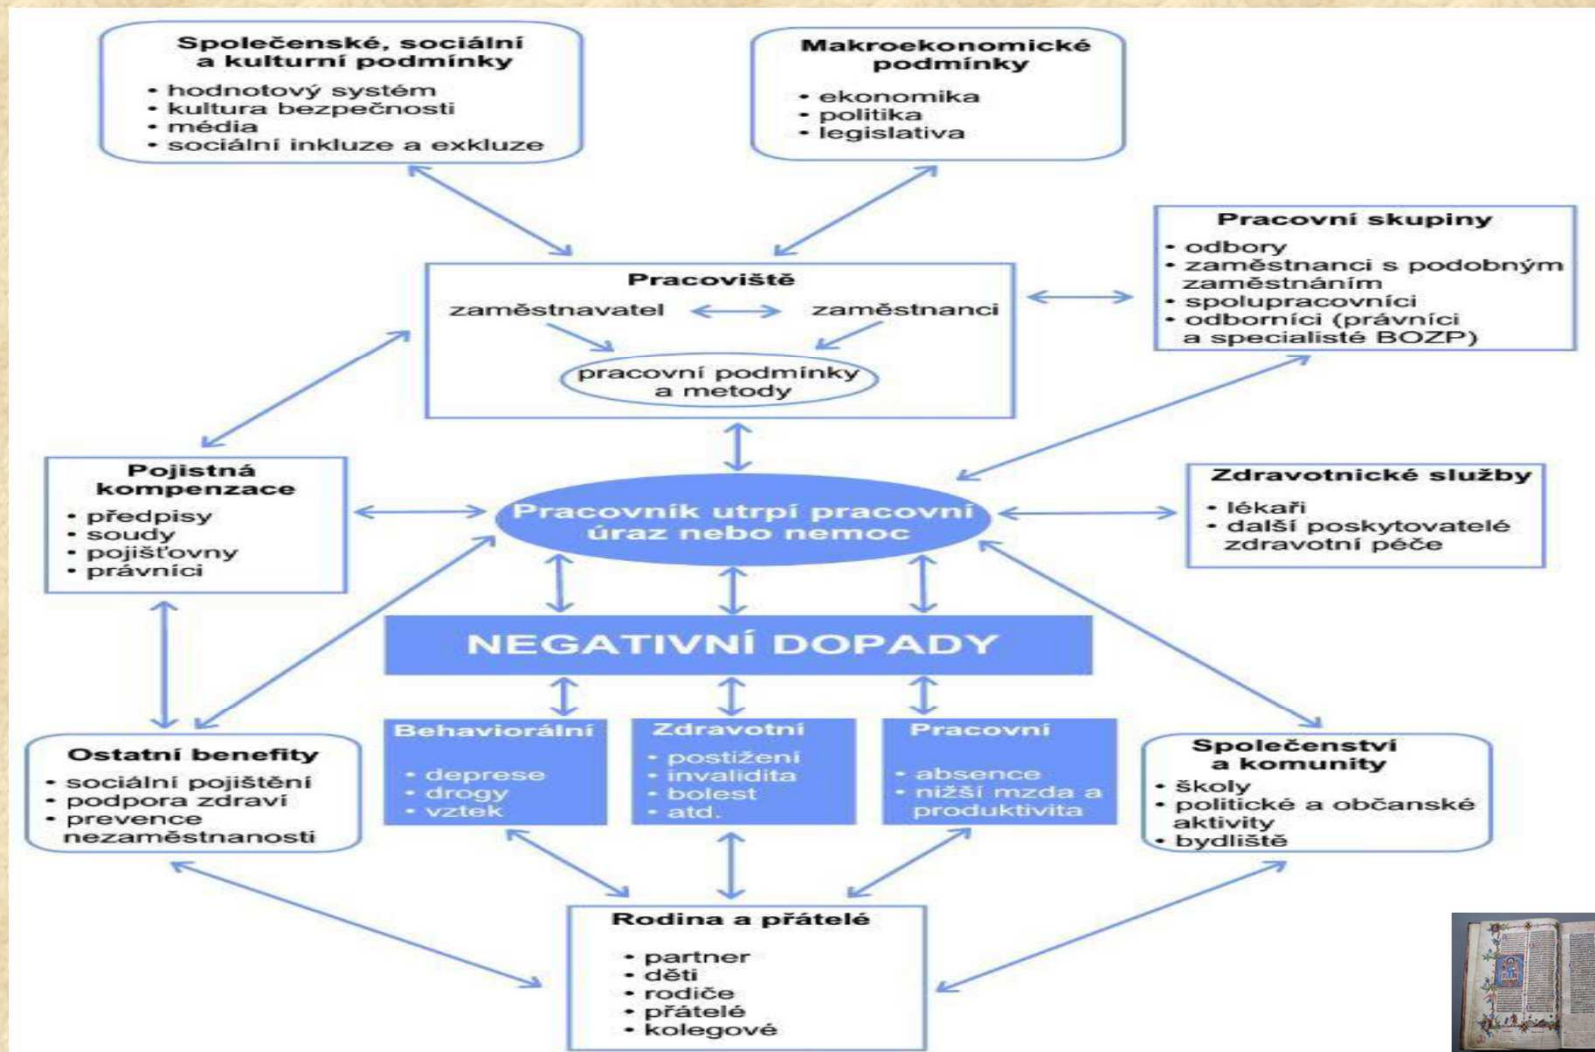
Společenské, sociální a kulturní podmínky
• hodnotový systém
• kultura bezpečnosti
• média
• sociální inkluze a exkluze

Makroekonomické podmínky
• ekonomika
• politika
• legislativa

Pracovní skupiny
• odbory
• zaměstnanci s podobným zaměstnáním
• spolupracovníci
• odborníci (právníci a specialisté BOZP)

Pracoviště
zaměstnavatel
zaměstnanci
pracovní podmínky a metody

Pojistná kompenzace
• předpisy
• soudy
• pojišťovny
• právníci

Pracovník utrpí pracovní úraz nebo nemoc

Zdravotnické služby
• lékaři
• další poskytovatelé zdravotní péče

NEGATIVNÍ DOPADY

Behaviorální
• deprese
• drogy
• vztek

Zdravotní
• postižení
• invalidita
• bolest
• atd.

Pracovní
• absence
• nižší mzda a produktivita

Ostatní benefity
• sociální pojištění
• podpora zdraví
• prevence nezaměstnanosti

Společenství a komunity
• školy
• politické a občanské aktivity
• bydliště

Rodina a přátelé
• partner
• děti
• rodiče
• přátelé
• kolegové